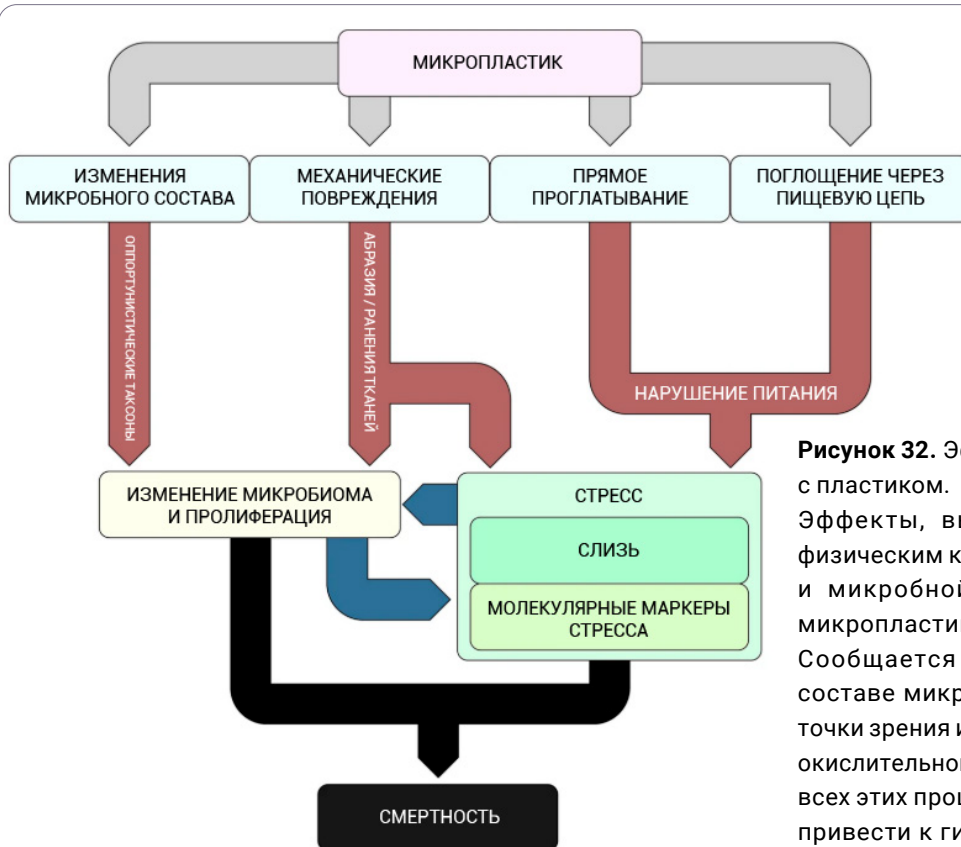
МИКРОПЛАСТИК

ИЗМЕНЕНИЯ МИКРОБНОГО СОСТАВА

МЕХАНИЧЕСКИЕ ПОВРЕЖДЕНИЯ

ПРЯМОЕ ПРОГЛАТЫВАНИЕ

ПОГЛОЩЕНИЕ ЧЕРЕЗ ПИЩЕВУЮ ЦЕПЬ

ОППОРТУНИСТИЧЕСКИЕ ТАКСОНЫ

АБРАЗИЯ / РАНЕНИЯ ТКАНЕЙ

НАРУШЕНИЕ ПИТАНИЯ

ИЗМЕНЕНИЕ МИКРОБИОМА И ПРОЛИФЕРАЦИЯ

СТРЕСС

СЛИЗЬ

МОЛЕКУЛЯРНЫЕ МАРКЕРЫ СТРЕССА

СМЕРТНОСТЬ

Рисунок 32. Э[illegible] с пластиком. Эффекты, в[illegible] физическим к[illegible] и микробно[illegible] микропласти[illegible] Сообщается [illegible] составе микр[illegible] точки зрения и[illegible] окислительно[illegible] всех этих про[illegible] привести к ги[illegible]